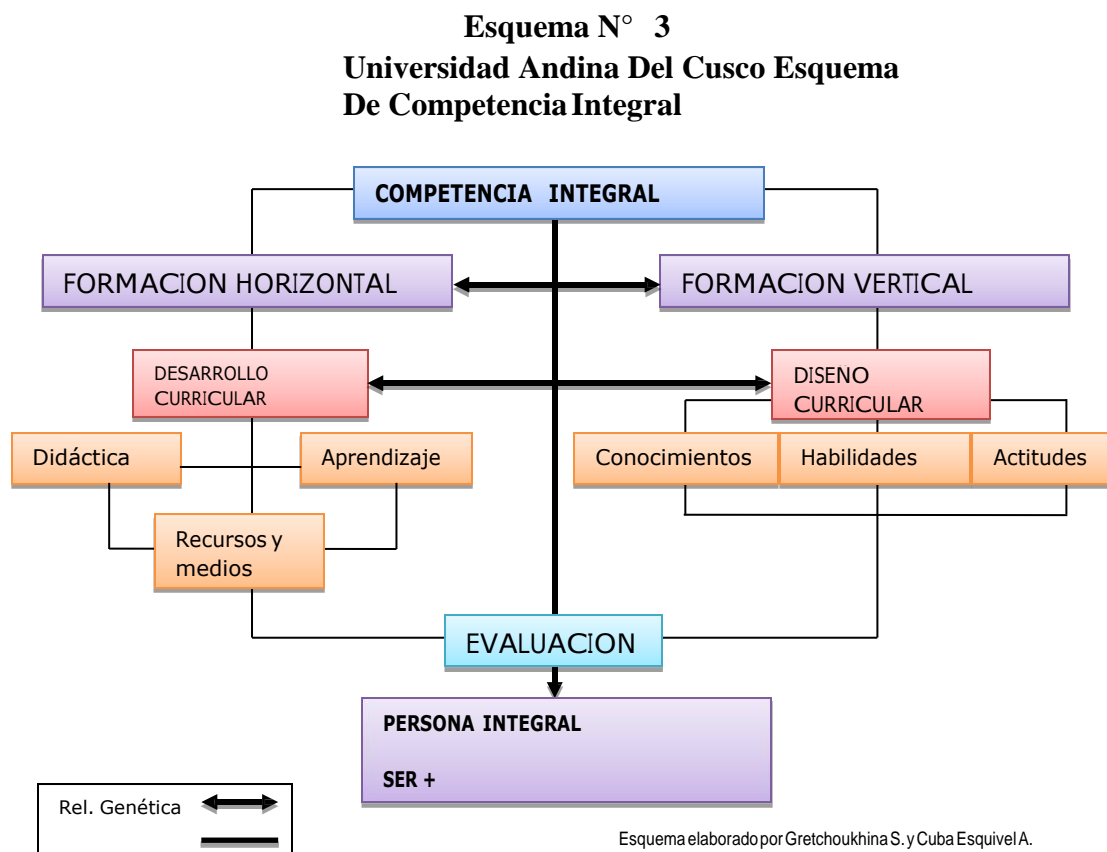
Esquema N° 3
Universidad Andina Del Cusco Esquema De Competencia Integral

COMPETENCIA INTEGRAL

FORMACION HORIZONTAL

FORMACION VERTICAL

DESARROLLO CURRICULAR

DISENO CURRICULAR

Didáctica

Aprendizaje

Conocimientos

Habilidades

Actitudes

Recursos y medios

EVALUACION

PERSONA INTEGRAL

SER +

Rel. Genética

Esquema elaborado por Gretchoukhina S. y Cuba Esquivel A.